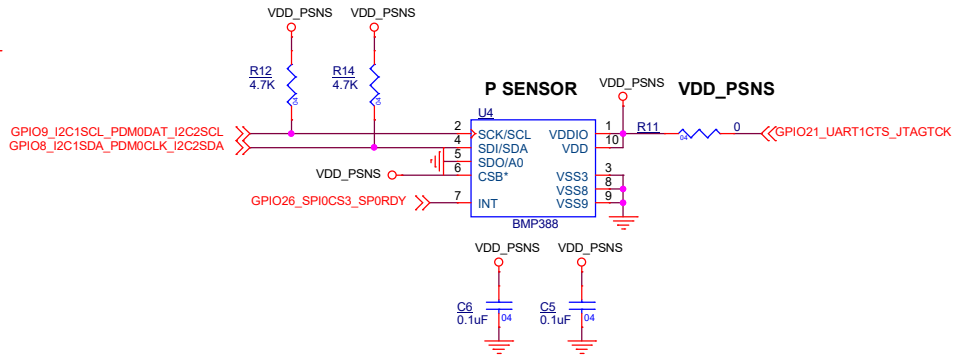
VDD_PSNS
VDD_PSNS

R12
4.7K
04

R14
4.7K
04

P SENSOR

VDD_PSNS

VDD_PSNS

U4

GPIO9_I2C1SCL_PDM0DAT_I2C2SCL
GPIO8_I2C1SDA_PDM0CLK_I2C2SDA

2 SCK/SCL
4 SDI/SDA
5 SDO/A0
6 CSB*

VDD_PSNS

GPIO26_SPI0CS3_SP0RDY

7 INT

VDDIO 1
VDD 10

VSS3 3
VSS8 8
VSS9 9

BMP388

R11
04
0

GPIO21_UART1CTS_JTAGTCK

VDD_PSNS
VDD_PSNS

C6
0.1uF
04

C5
0.1uF
04